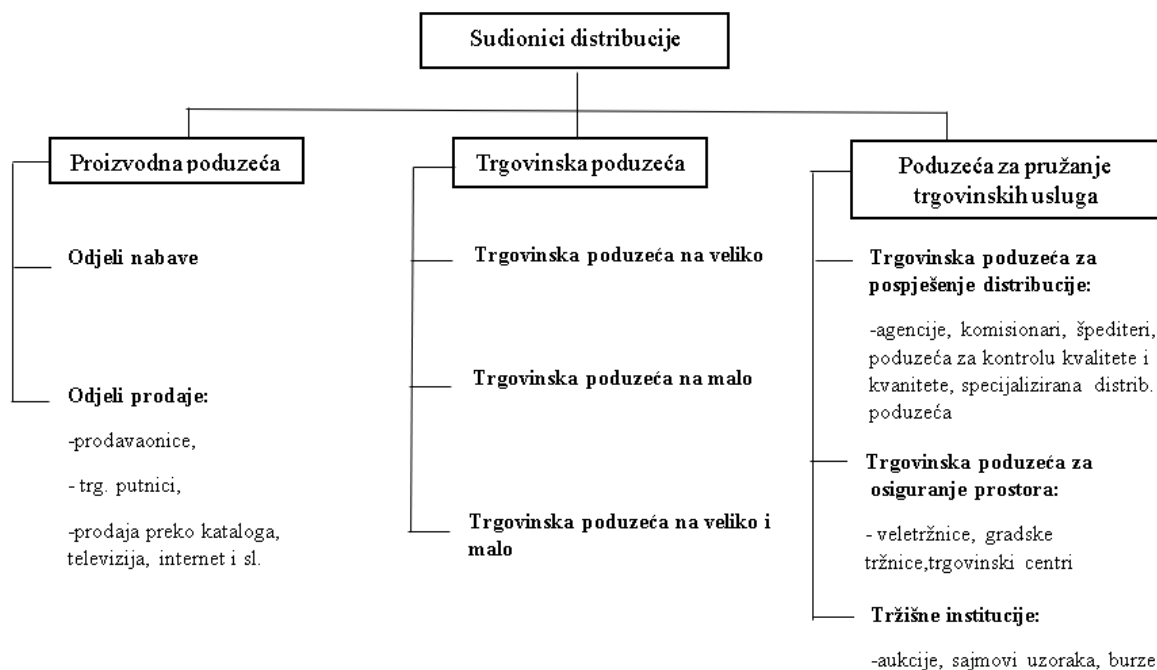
Sudionici distribucije

Proizvodna poduzeća

Odjeli nabave

Odjeli prodaje:

-prodavaonice,

- trg. putnici,

-prodaja preko kataloga, televizija, internet i sl.

Trgovinska poduzeća

Trgovinska poduzeća na veliko

Trgovinska poduzeća na malo

Trgovinska poduzeća na veliko i malo

Poduzeća za pružanje trgovinskih usluga

Trgovinska poduzeća za pospješenje distribucije:

-agencije, komisionari, špediteri, poduzeća za kontrolu kvalitete i kvanitete, specijalizirana distrib. poduzeća

Trgovinska poduzeća za osiguranje prostora:

- veletržnice, gradske tržnice,trgovinski centri

Tržišne institucije:

-aukcije, sajmovi uzoraka, burze